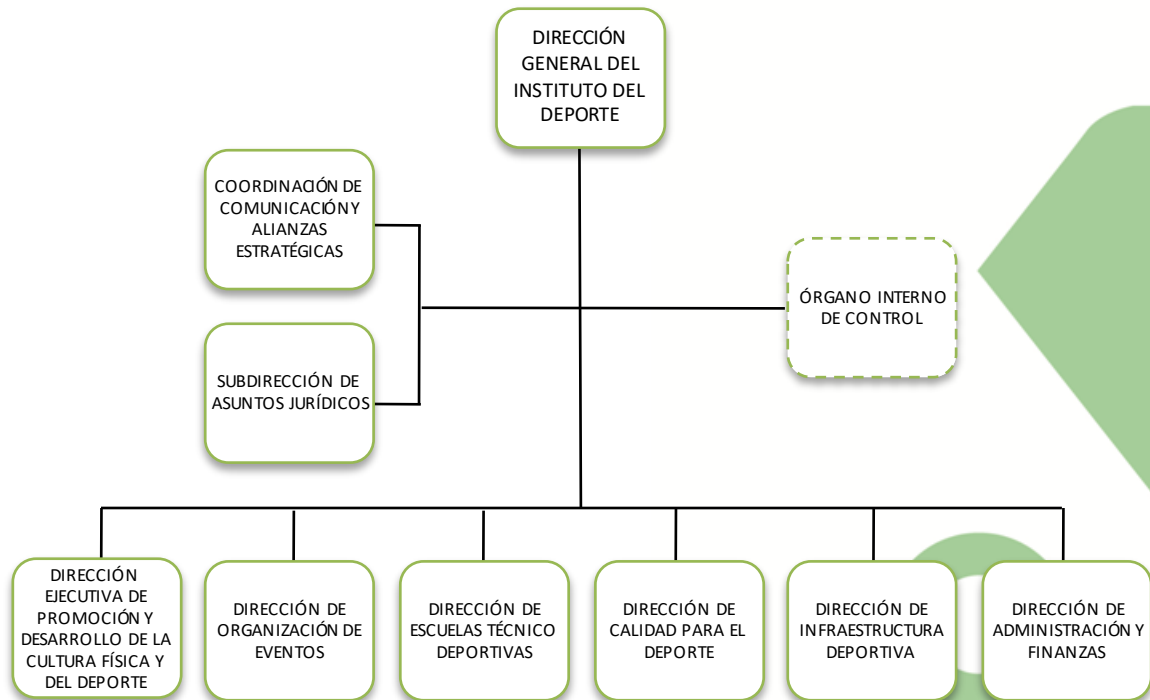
DIRECCIÓN GENERAL DEL INSTITUTO DEL DEPORTE

COORDINACIÓN DE COMUNICACIÓN Y ALIANZAS ESTRATÉGICAS

SUBDIRECCIÓN DE ASUNTOS JURÍDICOS

ÓRGANO INTERNO DE CONTROL

DIRECCIÓN EJECUTIVA DE PROMOCIÓN Y DESARROLLO DE LA CULTURA FÍSICA Y DEL DEPORTE

DIRECCIÓN DE ORGANIZACIÓN DE EVENTOS

DIRECCIÓN DE ESCUELAS TÉCNICO DEPORTIVAS

DIRECCIÓN DE CALIDAD PARA EL DEPORTE

DIRECCIÓN DE INFRAESTRUCTURA DEPORTIVA

DIRECCIÓN DE ADMINISTRACIÓN Y FINANZAS